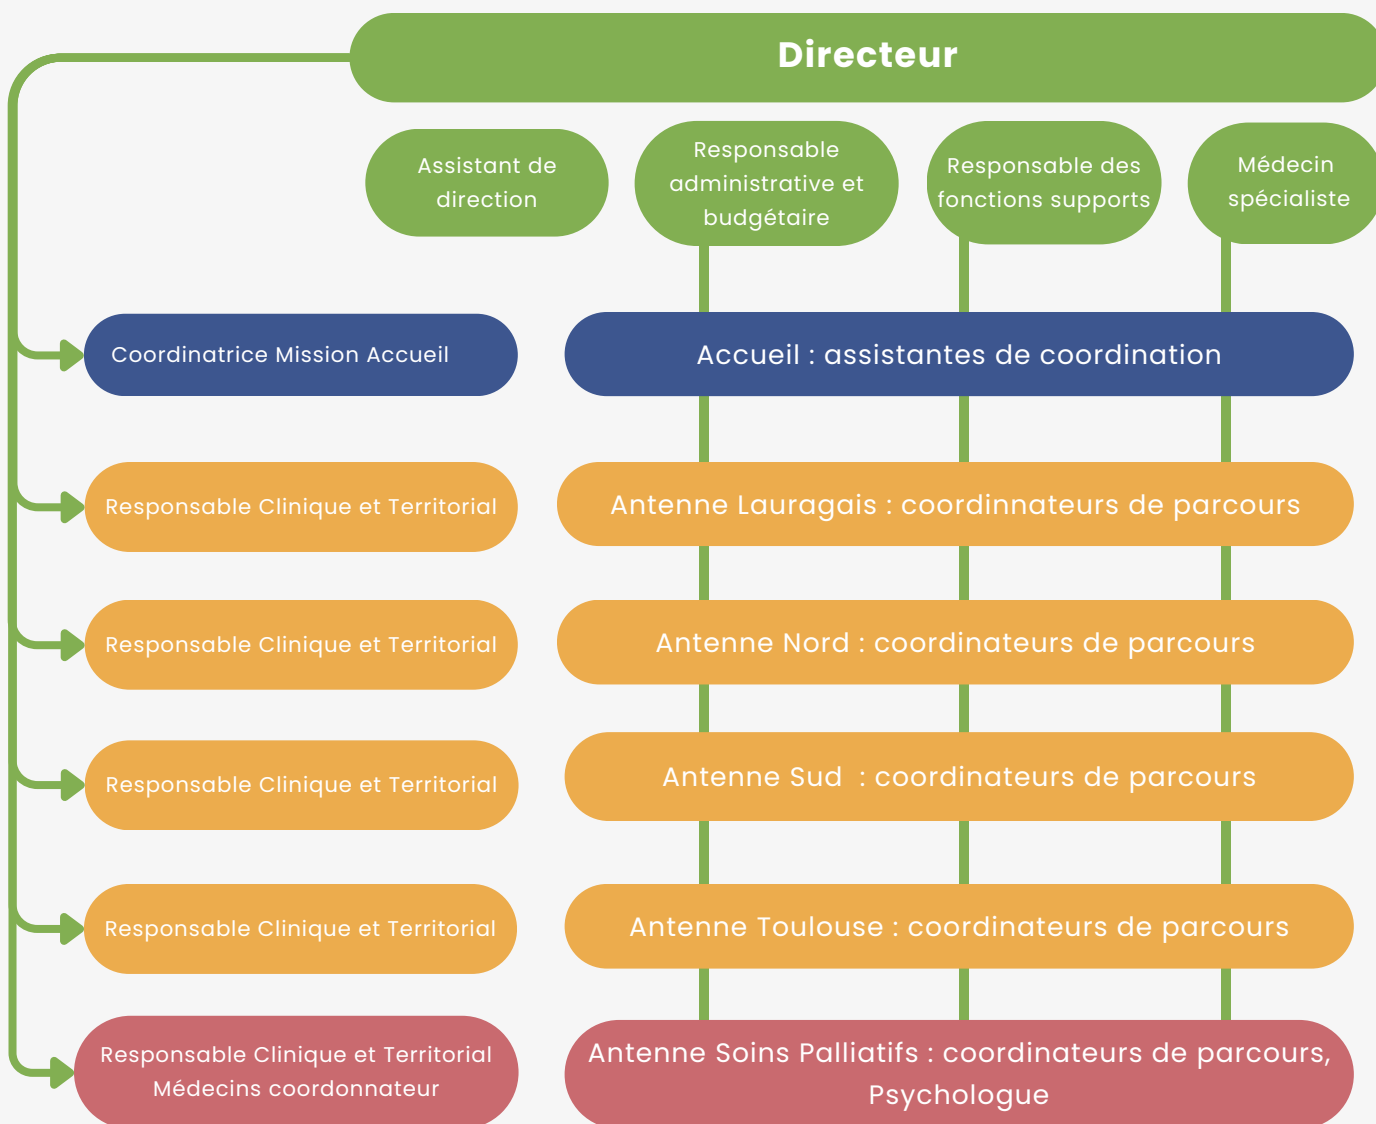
Directeur

Assistant de direction

Responsable administrative et budgétaire

Responsable des fonctions supports

Médecin spécialiste

Coordinatrice Mission Accueil

Accueil : assistantes de coordination

Responsable Clinique et Territorial

Antenne Lauragais : coordinnateurs de parcours

Responsable Clinique et Territorial

Antenne Nord : coordinateurs de parcours

Responsable Clinique et Territorial

Antenne Sud : coordinateurs de parcours

Responsable Clinique et Territorial

Antenne Toulouse : coordinateurs de parcours

Responsable Clinique et Territorial
Médecins coordonnateur

Antenne Soins Palliatifs : coordinateurs de parcours, Psychologue